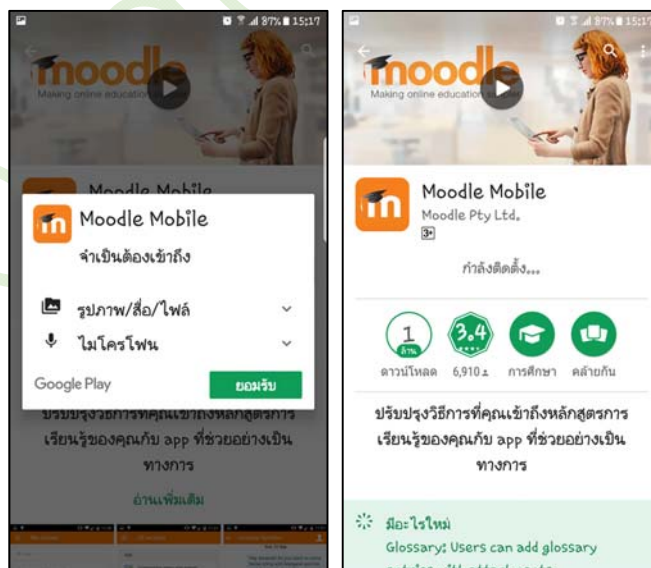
87% 15:17

moodle
Making online education

Moodle Mobile

Moodle Mobile
จำเป็นต้องเข้าถึง

รูปภาพ/สื่อ/ไฟล์

ไมโครโฟน

Google Play

ยอมรับ

ปรับปรุงวิธีการที่คุณเข้าถึงหลักสูตรการเรียนรู้ของคุณกับ app ที่ช่วยอย่างเป็นทางการ

อ่านเพิ่มเติม

87% 15:17

moodle
Making online education

Moodle Mobile
Moodle Pty Ltd.
3+

กำลังติดตั้ง...

1 ล้าน
ดาวน์โหลด

3.4
6,910

การศึกษา

คล้ายกัน

ปรับปรุงวิธีการที่คุณเข้าถึงหลักสูตรการเรียนรู้ของคุณกับ app ที่ช่วยอย่างเป็นทางการ

มีอะไรใหม่
Glossary: Users can add glossary
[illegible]